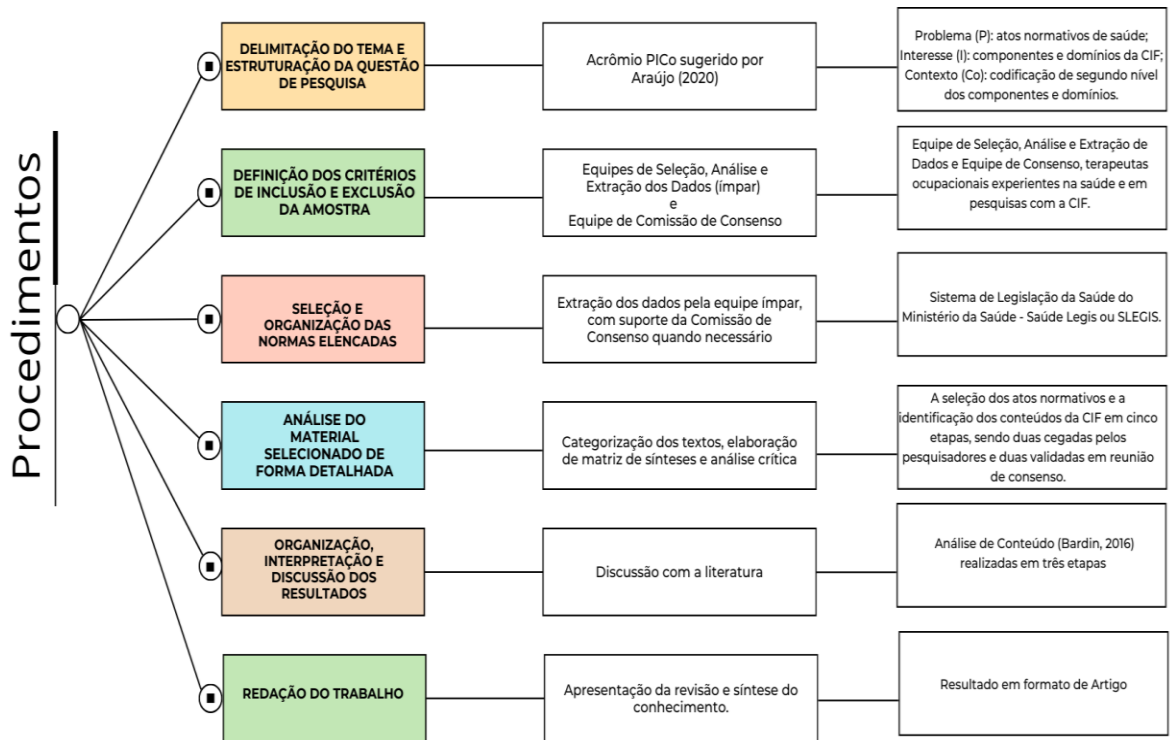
Procedimentos

DELIMITAÇÃO DO TEMA E ESTRUTURAÇÃO DA QUESTÃO DE PESQUISA

Acrômio PICo sugerido por Araújo (2020)

Problema (P): atos normativos de saúde; Interesse (I): componentes e domínios da CIF; Contexto (Co): codificação de segundo nível dos componentes e domínios.

DEFINIÇÃO DOS CRITÉRIOS DE INCLUSÃO E EXCLUSÃO DA AMOSTRA

Equipes de Seleção, Análise e Extração dos Dados (ímpar) e Equipe de Comissão de Consenso

Equipe de Seleção, Análise e Extração de Dados e Equipe de Consenso, terapeutas ocupacionais experientes na saúde e em pesquisas com a CIF.

SELEÇÃO E ORGANIZAÇÃO DAS NORMAS ELENCADAS

Extração dos dados pela equipe ímpar, com suporte da Comissão de Consenso quando necessário

Sistema de Legislação da Saúde do Ministério da Saúde - Saúde Legis ou SLEGIS.

ANÁLISE DO MATERIAL SELECIONADO DE FORMA DETALHADA

Categorização dos textos, elaboração de matriz de sínteses e análise crítica

A seleção dos atos normativos e a identificação dos conteúdos da CIF em cinco etapas, sendo duas cegadas pelos pesquisadores e duas validadas em reunião de consenso.

ORGANIZAÇÃO, INTERPRETAÇÃO E DISCUSSÃO DOS RESULTADOS

Discussão com a literatura

Análise de Conteúdo (Bardin, 2016) realizadas em três etapas

REDAÇÃO DO TRABALHO

Apresentação da revisão e síntese do conhecimento.

Resultado em formato de Artigo